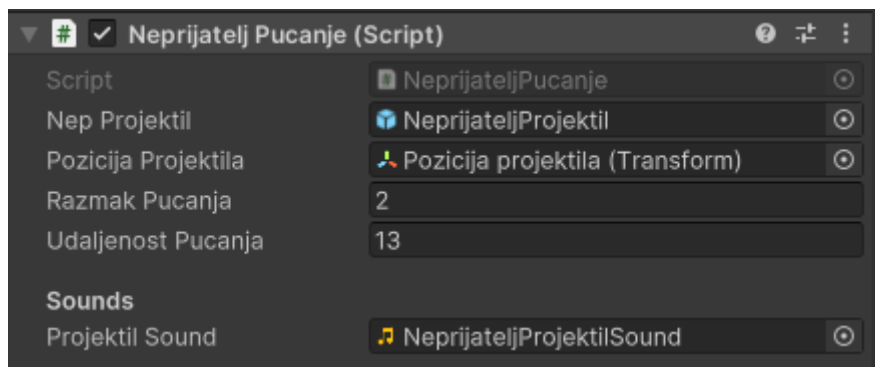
Neprijatelj Pucanje (Script)

| | |
|---|---|
| Script | NeprijateljPucanje |
| Nep Projektil | NeprijateljProjektil |
| Pozicija Projektila | Pozicija projektila (Transform) |
| Razmak Pucanja | 2 |
| Udaljenost Pucanja | 13 |

Sounds

| | |
|---|---|
| Projektil Sound | NeprijateljProjektilSound |